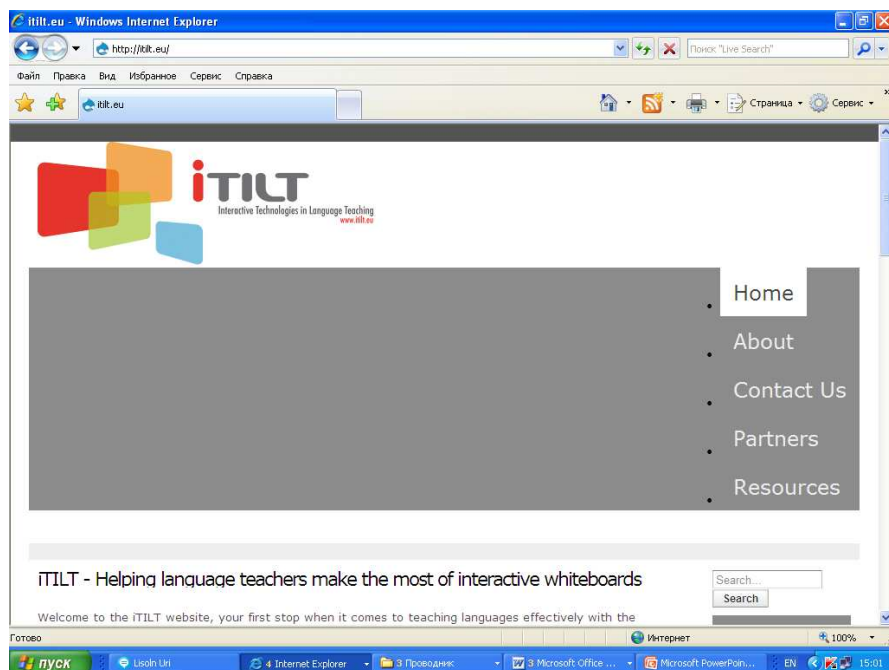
itilt.eu - Windows Internet Explorer

http://itilt.eu/

Поиск "Live Search"

Файл Правка Вид Избранное Сервис Справка

itilt.eu

Страница Сервис

iTILT
Interactive Technologies in Language Teaching
www.itilt.eu

- Home
- About
- Contact Us
- Partners
- Resources

iTILT - Helping language teachers make the most of interactive whiteboards

Search...
Search

Welcome to the iTILT website, your first stop when it comes to teaching languages effectively with the

Готово

Интернет

100%

пуск

Lisoln Uri

4 Internet Explorer

3 Проводник

3 Microsoft Office ...

Microsoft PowerPoin...

EN

15:01